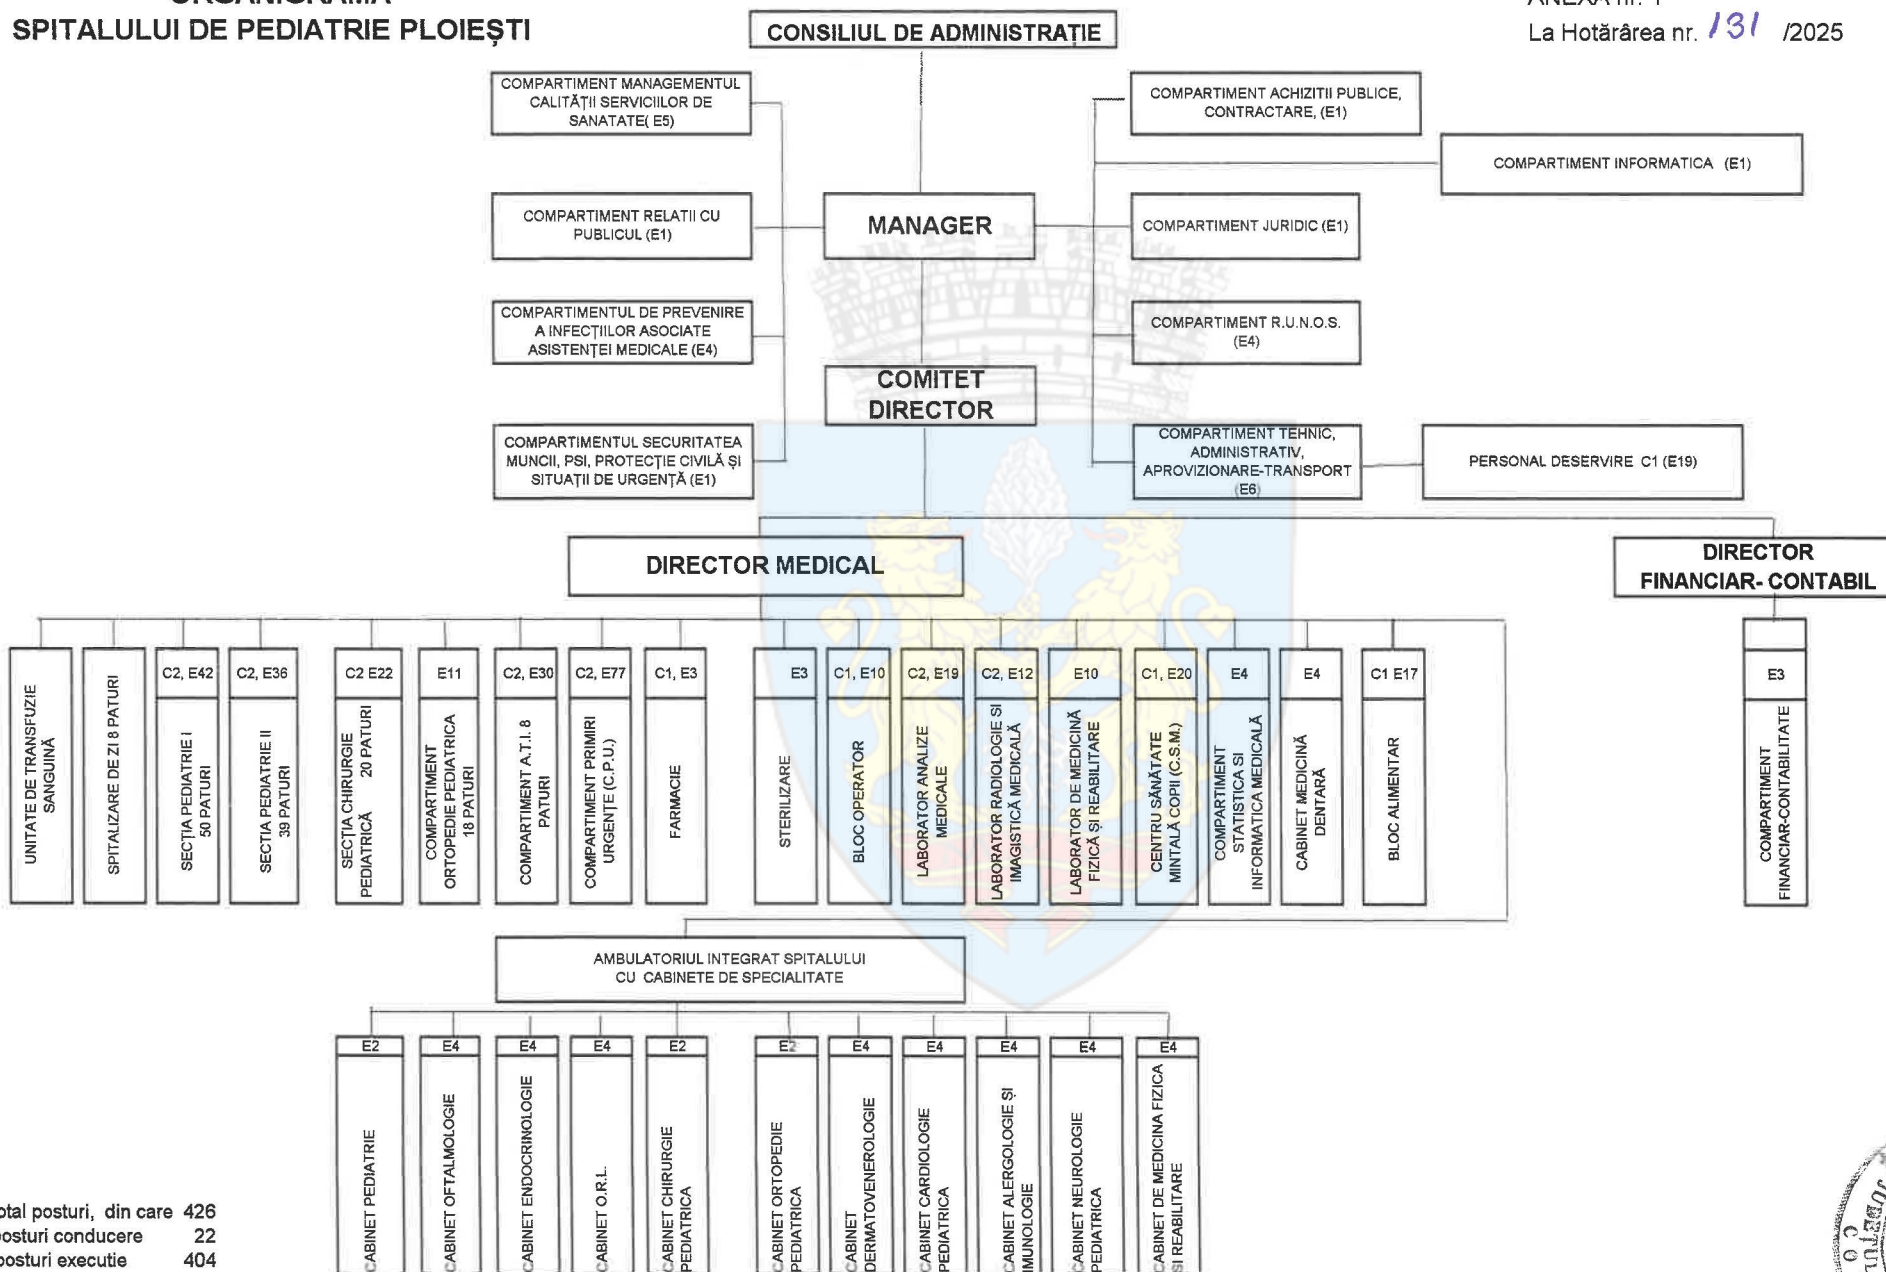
ORGANIGRAMA
SPITALULUI DE PEDIATRIE PLOIEȘTI

ANEXA nr. 1
La Hotărârea nr. 131 /2025

CONSILIUL DE ADMINISTRAȚIE

COMPARTIMENT MANAGEMENTUL CALITĂȚII SERVICIILOR DE SANATATE( E5)

COMPARTIMENT RELATII CU PUBLICUL (E1)

COMPARTIMENTUL DE PREVENIRE A INFECȚIILOR ASOCIATE ASISTENȚEI MEDICALE (E4)

COMPARTIMENTUL SECURITATEA MUNCII, PSI, PROTECȚIE CIVILĂ ȘI SITUAȚII DE URGENȚĂ (E1)

MANAGER

COMITET DIRECTOR

COMPARTIMENT ACHIZITII PUBLICE, CONTRACTARE, (E1)

COMPARTIMENT INFORMATICA (E1)

COMPARTIMENT JURIDIC (E1)

COMPARTIMENT R.U.N.O.S. (E4)

COMPARTIMENT TEHNIC, ADMINISTRATIV, APROVIZIONARE-TRANSPORT (E6)

PERSONAL DESERVIRE C1 (E19)

DIRECTOR MEDICAL

DIRECTOR FINANCIAR- CONTABIL

UNITATE DE TRANSFUZIE SANGUINĂ

SPITALIZARE DE ZI 8 PATURI

C2, E42
SECȚIA PEDIATRIE I 50 PATURI

C2, E36
SECȚIA PEDIATRIE II 39 PATURI

C2 E22
SECȚIA CHIRURGIE PEDIATRICĂ 20 PATURI

E11
COMPARTIMENT ORTOPEDIE PEDIATRICA 18 PATURI

C2, E30
COMPARTIMENT A.T.I. 8 PATURI

C2, E77
COMPARTIMENT PRIMIRI URGENȚE (C.P.U.)

C1, E3
FARMACIE

E3
STERILIZARE

C1, E10
BLOC OPERATOR

C2, E19
LABORATOR ANALIZE MEDICALE

C2, E12
LABORATOR RADIOLOGIE ȘI IMAGISTICĂ MEDICALĂ

E10
LABORATOR DE MEDICINĂ FIZICĂ ȘI REABILITARE

C1, E20
CENTRU SĂNĂTATE MINTALĂ COPII (C.S.M.)

E4
COMPARTIMENT STATISTICA SI INFORMATICA MEDICALĂ

E4
CABINET MEDICINĂ DENTARĂ

C1 E17
BLOC ALIMENTAR

E3
COMPARTIMENT FINANCIAR-CONTABILITATE

AMBULATORIUL INTEGRAT SPITALULUI CU CABINETE DE SPECIALITATE

E2
CABINET PEDIATRIE

E4
CABINET OFTALMOLOGIE

E4
CABINET ENDOCRINOLOGIE

E4
CABINET O.R.L.

E2
CABINET CHIRURGIE PEDIATRICA

E2
CABINET ORTOPEDIE PEDIATRICA

E4
CABINET DERMATOVENEROLOGIE

E4
CABINET CARDIOLOGIE PEDIATRICA

E4
CABINET ALERGOLOGIE ȘI IMUNOLOGIE

E4
CABINET NEUROLOGIE PEDIATRICA

E4
CABINET DE MEDICINA FIZICA SI REABILITARE

otal posturi, din care 426
posturi conducere 22
posturi executie 404